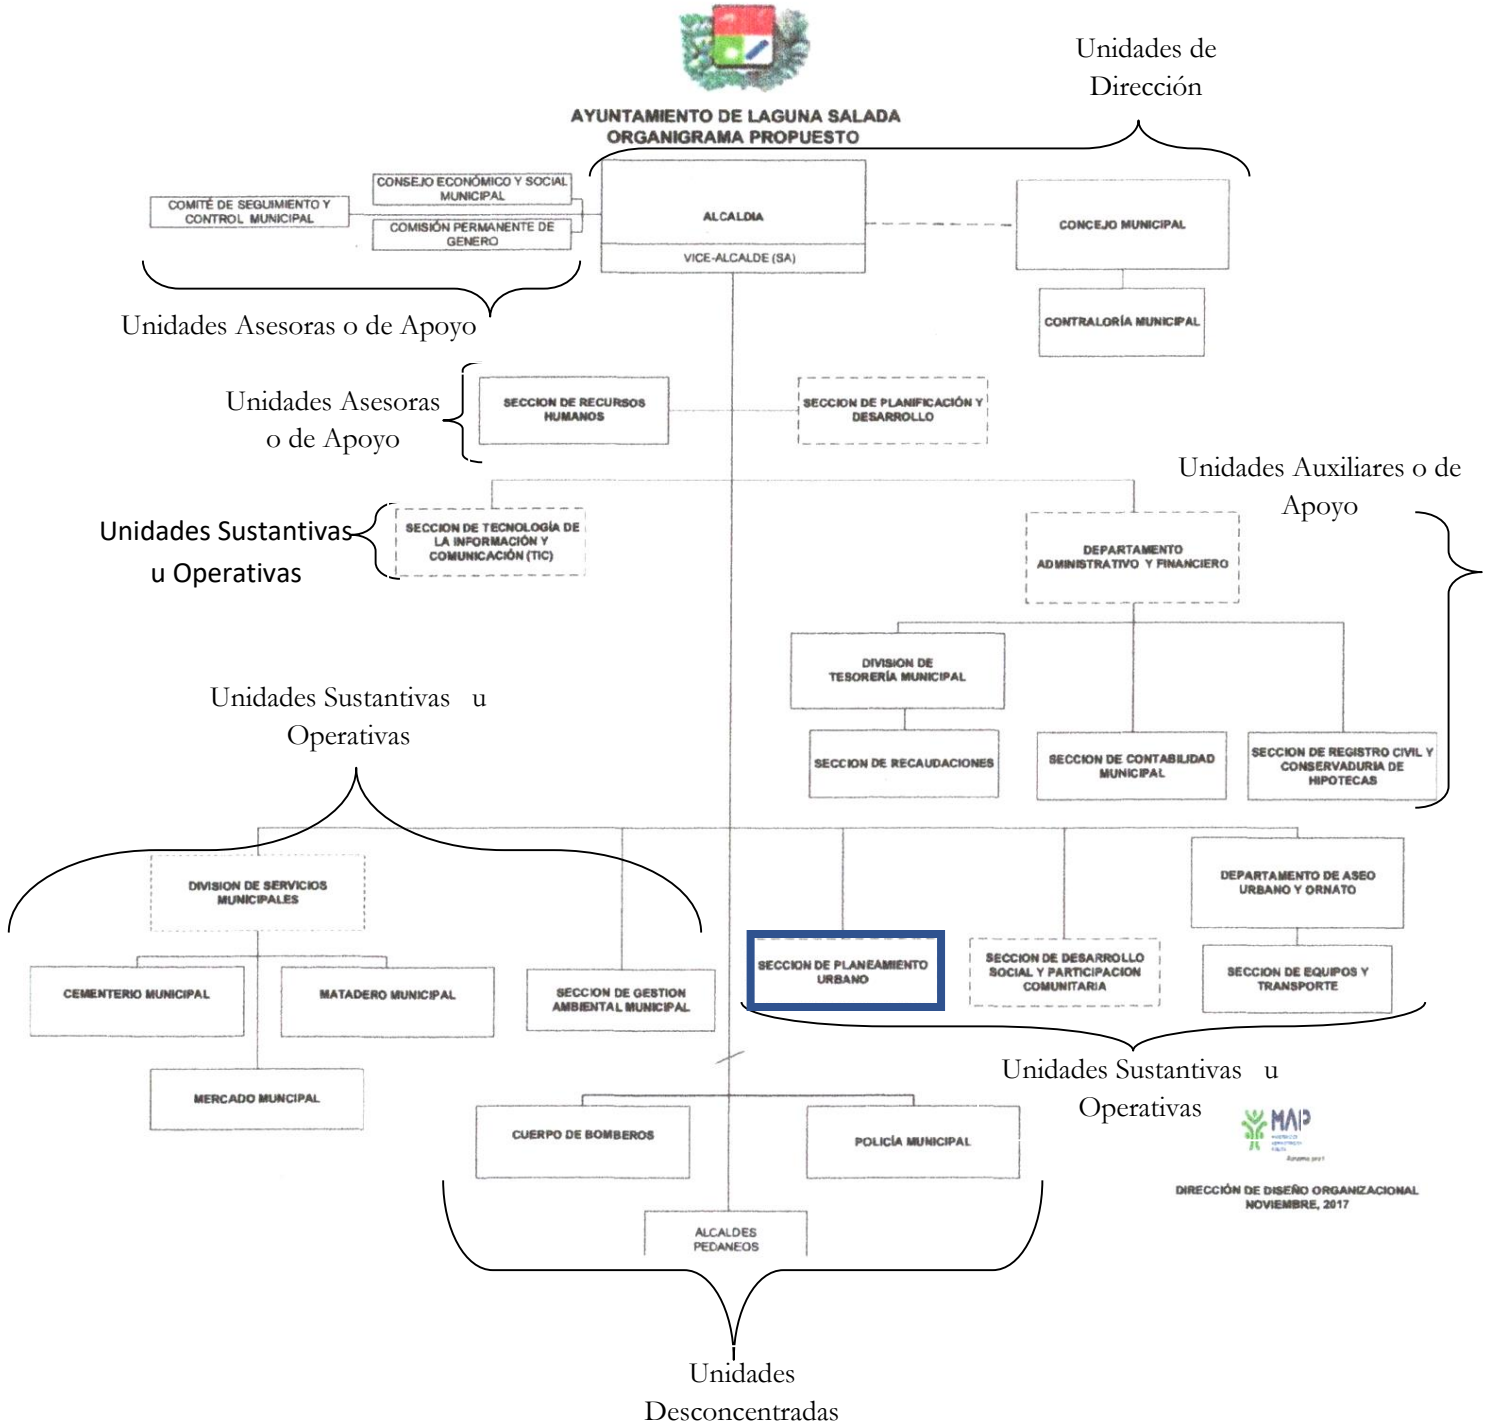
AYUNTAMIENTO DE LAGUNA SALADA
ORGANIGRAMA PROPUESTO

Unidades de Dirección

COMITÉ DE SEGUIMIENTO Y CONTROL MUNICIPAL

CONSEJO ECONÓMICO Y SOCIAL MUNICIPAL

COMISIÓN PERMANENTE DE GENERO

ALCALDIA

VICE-ALCALDE (SA)

CONCEJO MUNICIPAL

CONTRALORÍA MUNICIPAL

Unidades Asesoras o de Apoyo

Unidades Asesoras o de Apoyo

SECCION DE RECURSOS HUMANOS

SECCION DE PLANIFICACIÓN Y DESARROLLO

Unidades Auxiliares o de Apoyo

Unidades Sustantivas u Operativas

SECCION DE TECNOLOGÍA DE LA INFORMACIÓN Y COMUNICACIÓN (TIC)

DEPARTAMENTO ADMINISTRATIVO Y FINANCIERO

DIVISION DE TESORERÍA MUNICIPAL

Unidades Sustantivas u Operativas

SECCION DE RECAUDACIONES

SECCION DE CONTABILIDAD MUNICIPAL

SECCION DE REGISTRO CIVIL Y CONSERVADURIA DE HIPOTECAS

DIVISION DE SERVICIOS MUNICIPALES

DEPARTAMENTO DE ASEO URBANO Y ORNATO

SECCION DE PLANEAMIENTO URBANO

SECCION DE DESARROLLO SOCIAL Y PARTICIPACION COMUNITARIA

SECCION DE EQUIPOS Y TRANSPORTE

CEMENTERIO MUNICIPAL

MATADERO MUNICIPAL

SECCION DE GESTION AMBIENTAL MUNICIPAL

MERCADO MUNICIPAL

Unidades Sustantivas u Operativas

CUERPO DE BOMBEROS

POLICÍA MUNICIPAL

MAP

DIRECCIÓN DE DISEÑO ORGANIZACIONAL
NOVIEMBRE, 2017

ALCALDES PEDANEOS

Unidades Desconcentradas